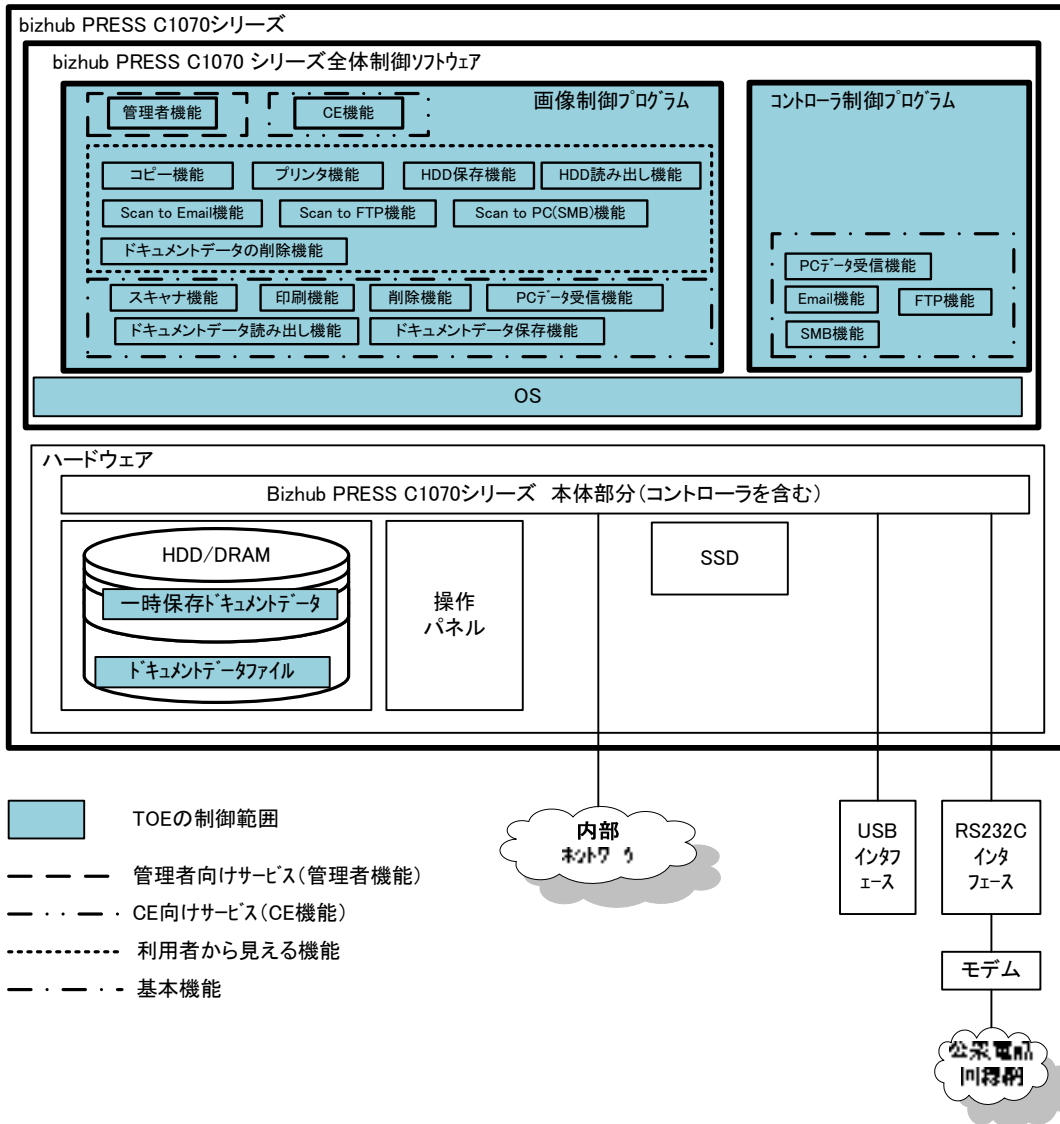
bizhub PRESS C1070シリーズ

bizhub PRESS C1070 シリーズ全体制御ソフトウェア

画像制御プログラム

管理者機能

CE機能

コピー機能

プリンタ機能

HDD保存機能

HDD読み出し機能

Scan to Email機能

Scan to FTP機能

Scan to PC(SMB)機能

ドキュメントデータの削除機能

スキャナ機能

印刷機能

削除機能

PCデータ受信機能

ドキュメントデータ読み出し機能

ドキュメントデータ保存機能

コントローラ制御プログラム

PCデータ受信機能

Email機能

FTP機能

SMB機能

OS

ハードウェア

Bizhub PRESS C1070シリーズ 本体部分(コントローラを含む)

HDD/DRAM

一時保存ドキュメントデータ

ドキュメントデータファイル

操作パネル

SSD

TOEの制御範囲

管理者向けサービス(管理者機能)

CE向けサービス(CE機能)

利用者から見える機能

基本機能

内部ネットワーク

USBインタフェース

RS232Cインタフェース

モデム

公衆電話回線網